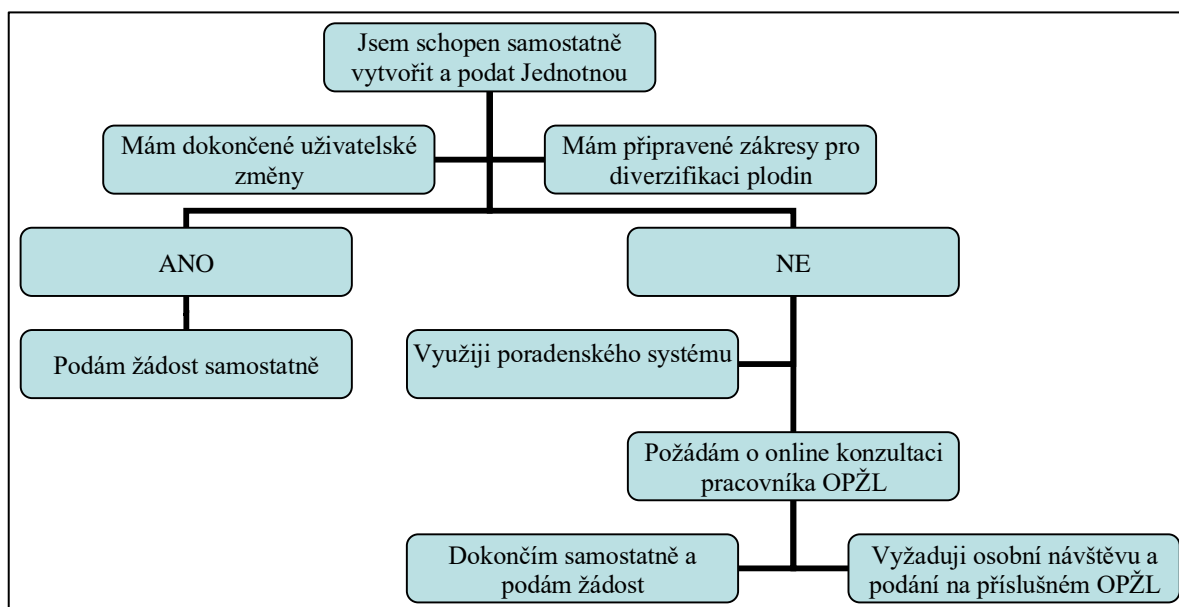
Jsem schopen samostatně vytvořit a podat Jednotnou

Mám dokončené uživatelské změny

Mám připravené zákresy pro diverzifikaci plodin

ANO

NE

Podám žádost samostatně

Využiji poradenského systému

Požádám o online konzultaci pracovníka OPŽL

Dokončím samostatně a podám žádost

Vyžaduji osobní návštěvu a podání na příslušném OPŽL